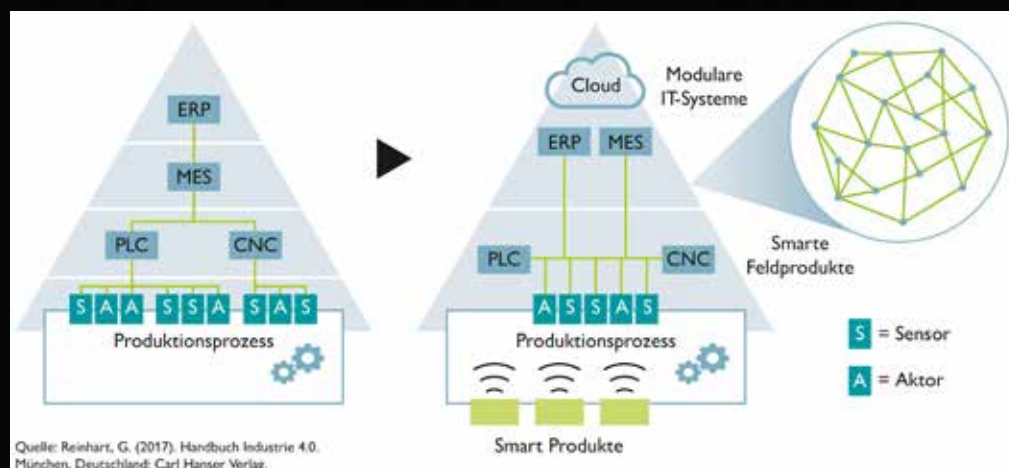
ERP

MES

PLC

CNC

S A A S S A S A S

Produktionsprozess

Cloud

Modulare IT-Systeme

ERP

MES

PLC

CNC

Smarte Feldprodukte

A S S A S

Produktionsprozess

S = Sensor

A = Aktor

Smart Produkte

Quelle: Reinhart, G. (2017). Handbuch Industrie 4.0. München, Deutschland: Carl Hanser Verlag.